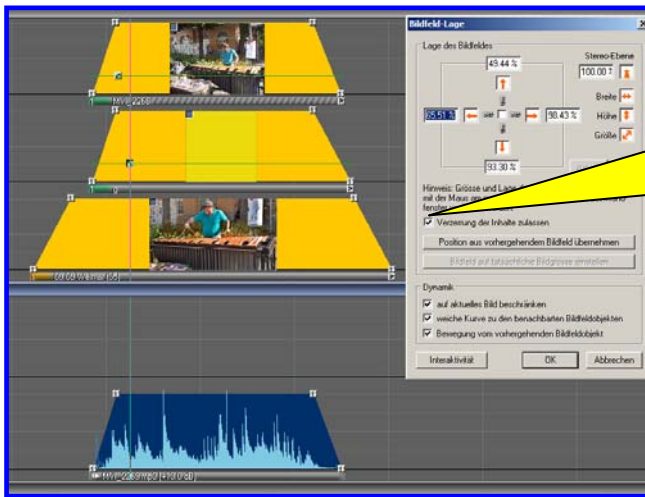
Bildfeld-Lage

Lage des Bildfeldes

Stereo-Ebene

49.44 %

100.00

Breite

Höhe

35.51 %

98.43 %

Größe

93.30 %

Hinweis: Grösse und Lage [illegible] mit der Maus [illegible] fenster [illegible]

Verzerrung der Inhalte zulassen

Position aus vorhergehendem Bildfeld übernehmen

Bildfeld auf tatsächliche Bildgrösse einstellen

Dynamik

auf aktuelles Bild beschränken

weiche Kurve zu den benachbarten Bildfeldobjekten

Bewegung vom vorhergehenden Bildfeldobjekt

Interaktivität

OK

Abbrechen

MVI_2268

9

09.08 Weimar (56)

MVI_2269.mpg (+0.0 dB)